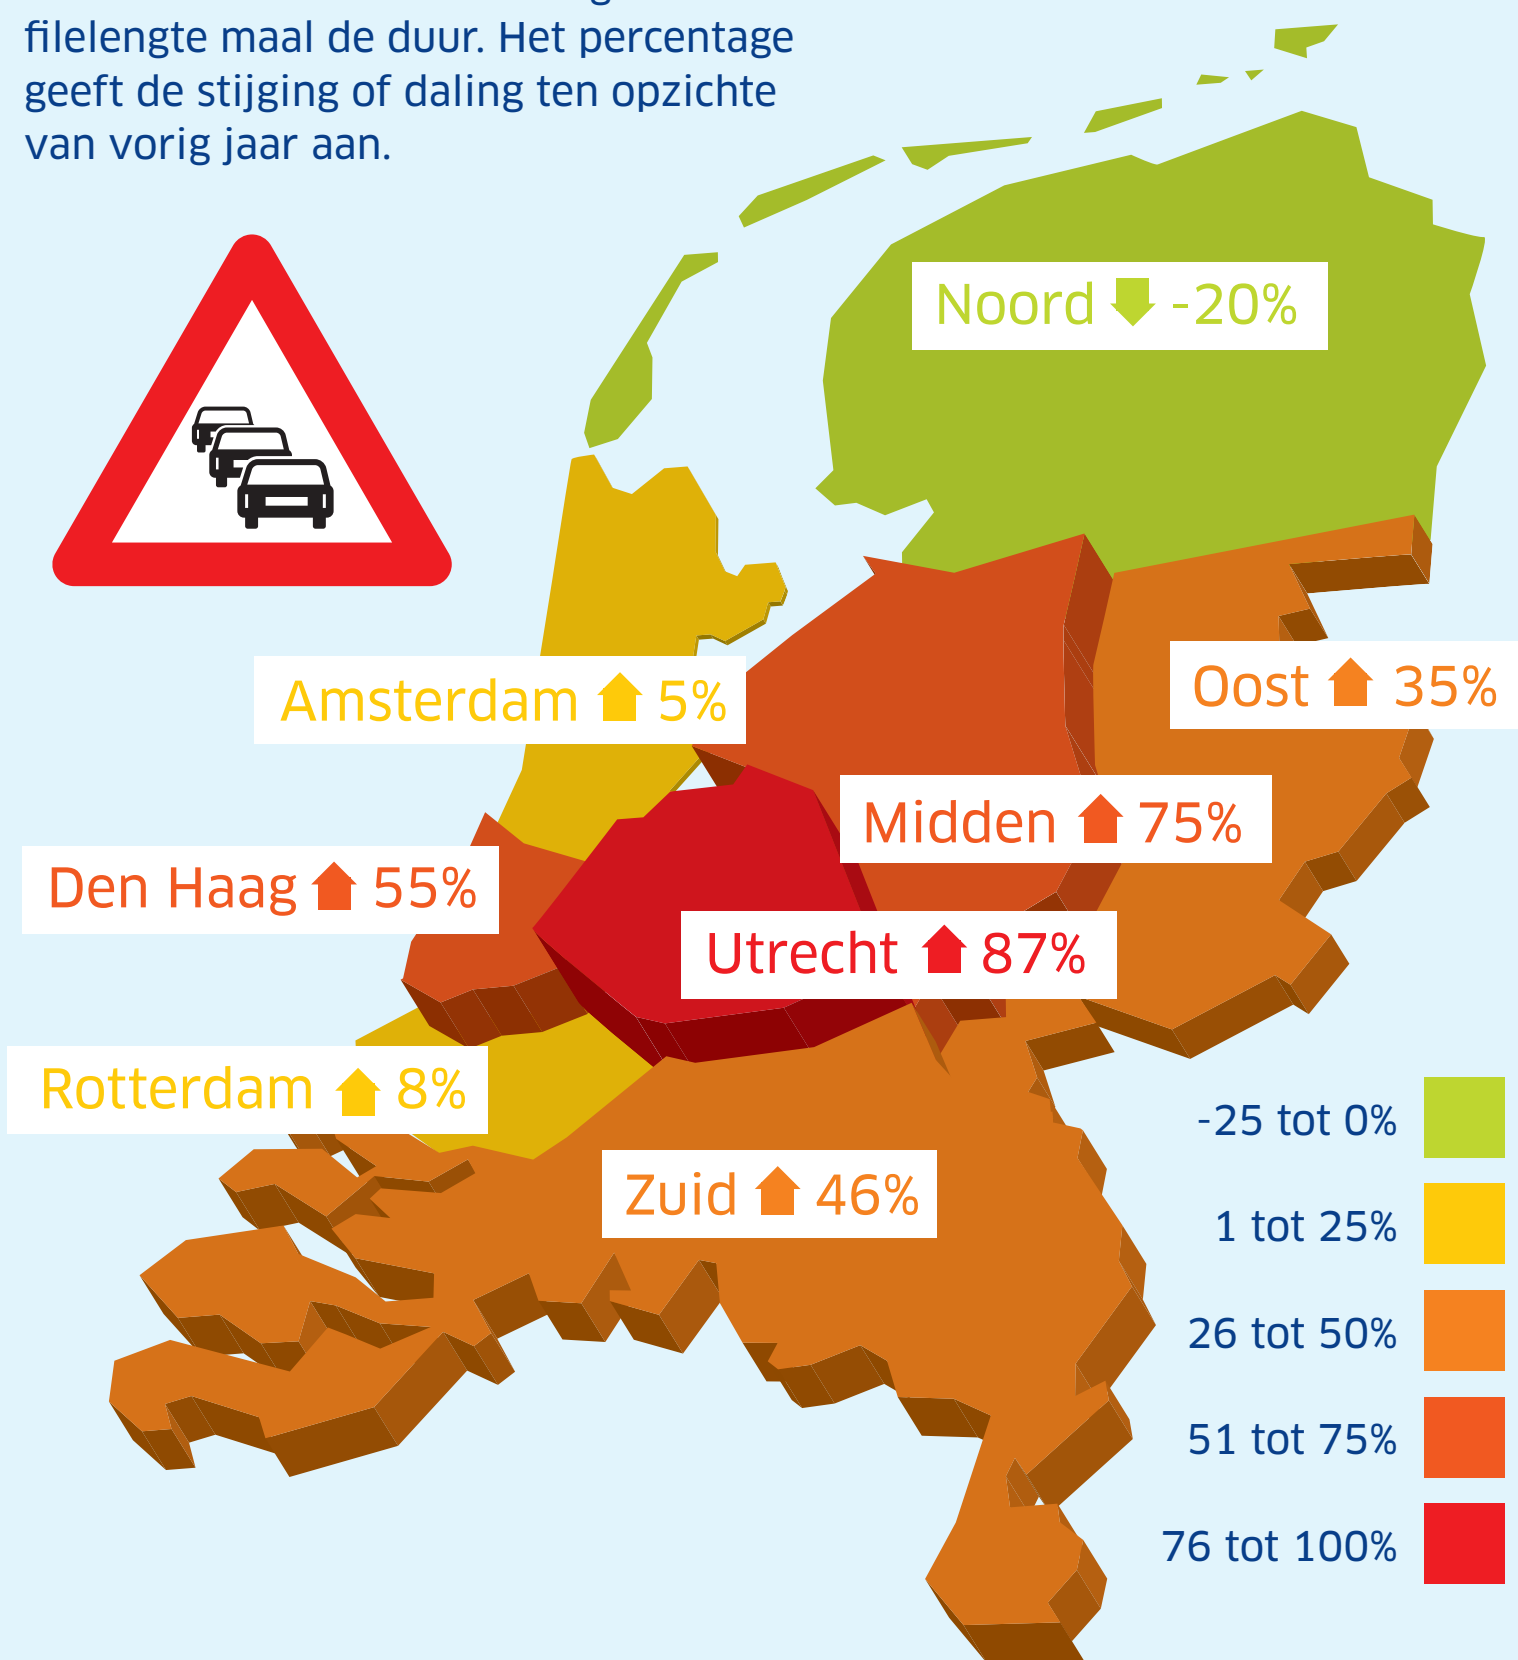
filelengte maal de duur. Het percentage geeft de stijging of daling ten opzichte van vorig jaar aan.

Noord -20%

Amsterdam 5%

Oost 35%

Midden 75%

Den Haag 55%

Utrecht 87%

Rotterdam 8%

Zuid 46%

-25 tot 0%
1 tot 25%
26 tot 50%
51 tot 75%
76 tot 100%